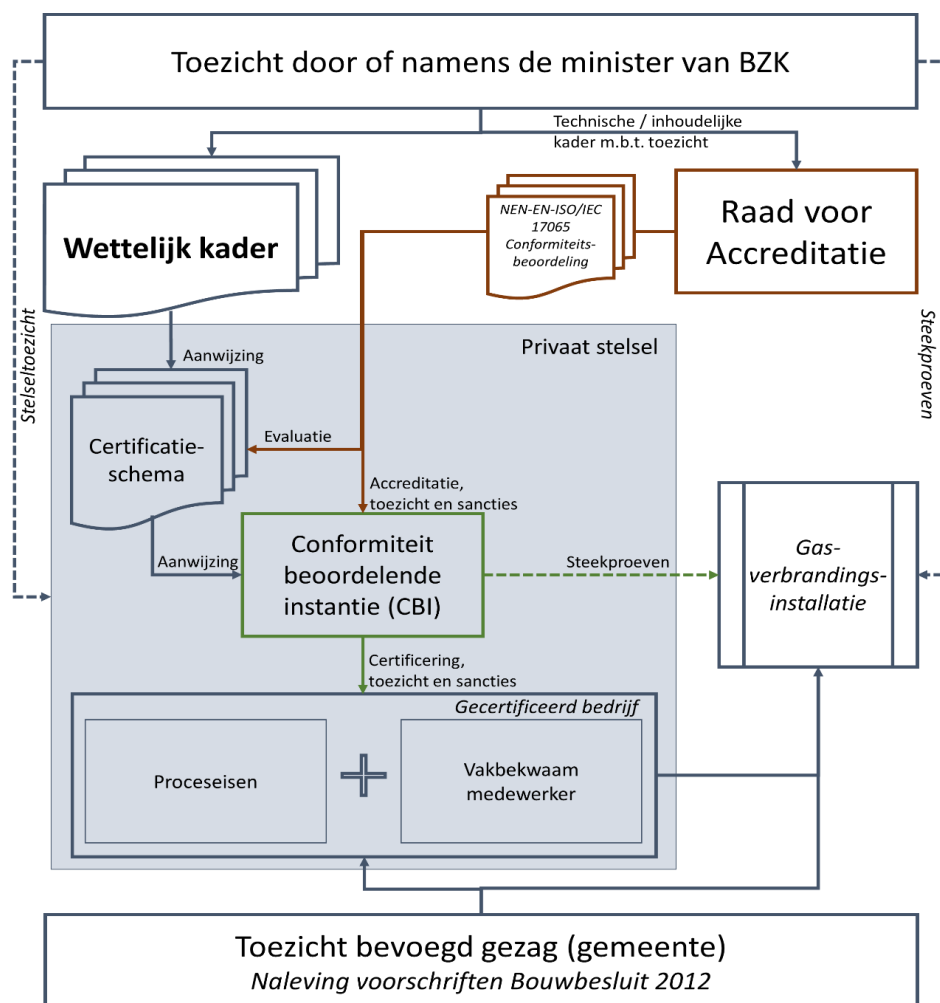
Toezicht door of namens de minister van BZK

Technische / inhoudelijke kader m.b.t. toezicht

Wettelijk kader

NEN-EN-ISO/IEC 17065 Conformiteitsbeoordeling

Raad voor Accreditatie

Stelseltoezicht

Steekproeven

Privaat stelsel

Aanwijzing

Certificatieschema

Evaluatie

Accreditatie, toezicht en sancties

Aanwijzing

Conformiteit beoordelende instantie (CBI)

Steekproeven

Gasverbrandingsinstallatie

Certificering, toezicht en sancties

Gecertificeerd bedrijf

Proceseisen

Vakbekwaam medewerker

Toezicht bevoegd gezag (gemeente)
Naleving voorschriften Bouwbesluit 2012